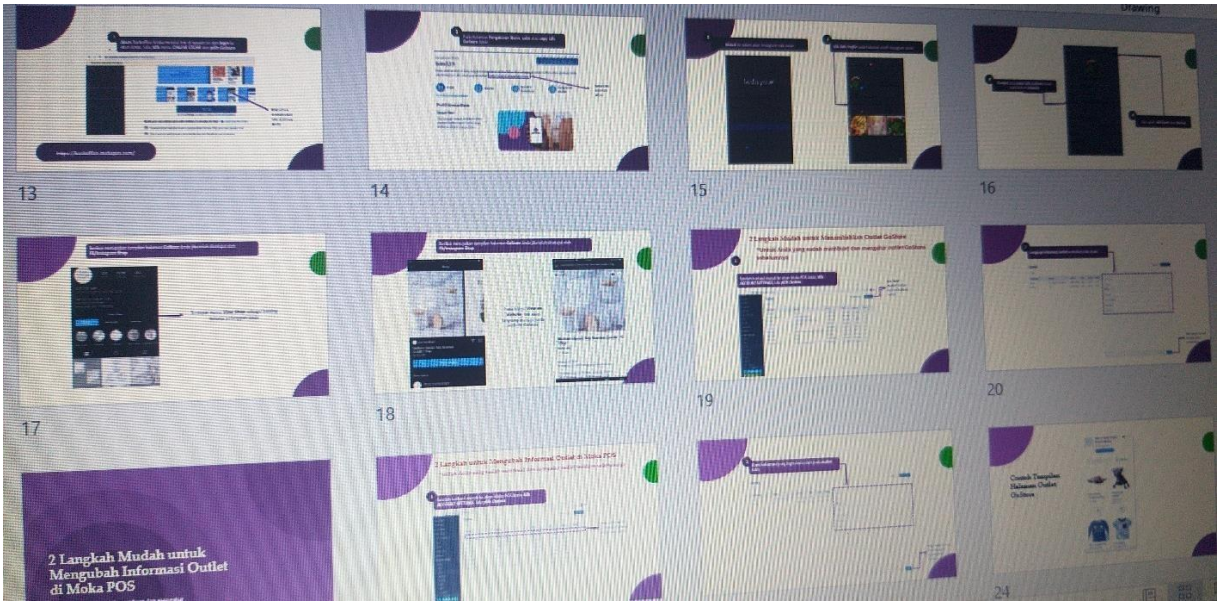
Drawing

https://backoffice.mokapos.com/

13

14

15

16

17

18

3 Langkah Mudah untuk Menambahkan Outlet GoStore

19

20

2 Langkah Mudah untuk Mengubah Informasi Outlet di Moka POS

2 Langkah untuk Mengubah Informasi Outlet di Moka POS

Contoh Tampilan Halaman Outlet GoStore

24